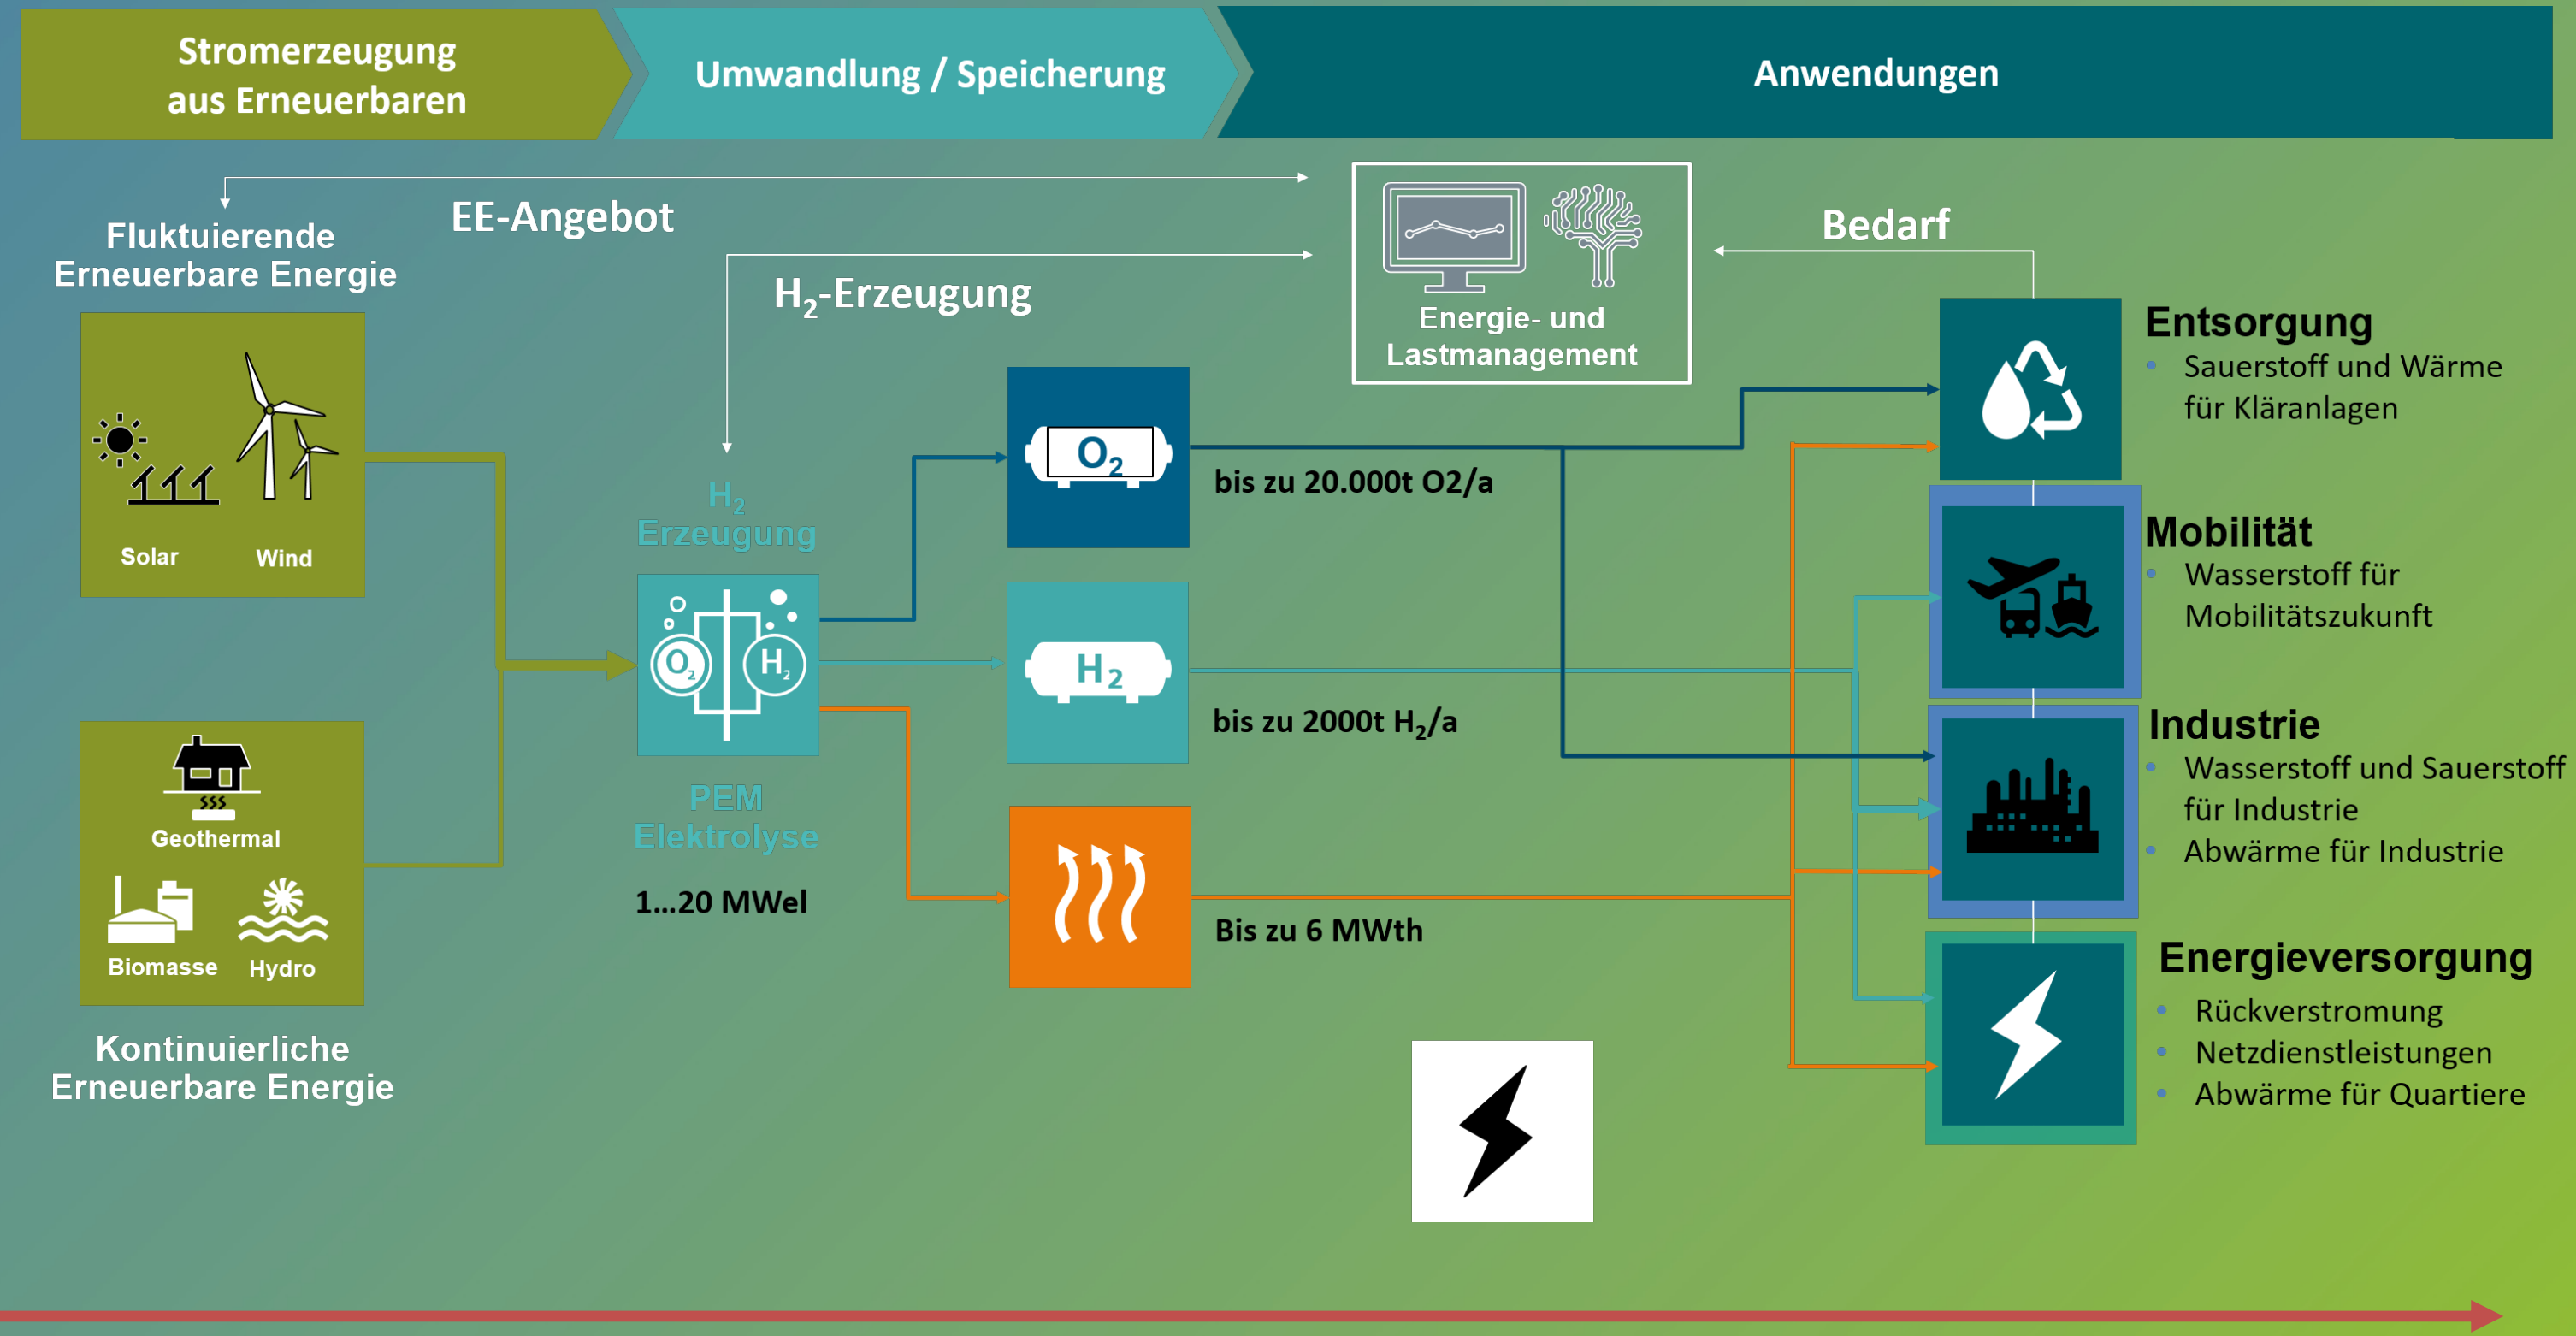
Stromerzeugung aus Erneuerbaren

Umwandlung / Speicherung

Anwendungen

EE-Angebot

Fluktuierende Erneuerbare Energie

Solar

Wind

$H_2$-Erzeugung

Energie- und Lastmanagement

Bedarf

$O_2$

bis zu 20.000t O2/a

$H_2$ Erzeugung

$O_2$ $H_2$

PEM Elektrolyse

1…20 MWel

$H_2$

bis zu 2000t $H_2$/a

Bis zu 6 MWth

Geothermal

Biomasse

Hydro

Kontinuierliche Erneuerbare Energie

Entsorgung
- Sauerstoff und Wärme für Kläranlagen

Mobilität
- Wasserstoff für Mobilitätszukunft

Industrie
- Wasserstoff und Sauerstoff für Industrie
- Abwärme für Industrie

Energieversorgung
- Rückverstromung
- Netzdienstleistungen
- Abwärme für Quartiere